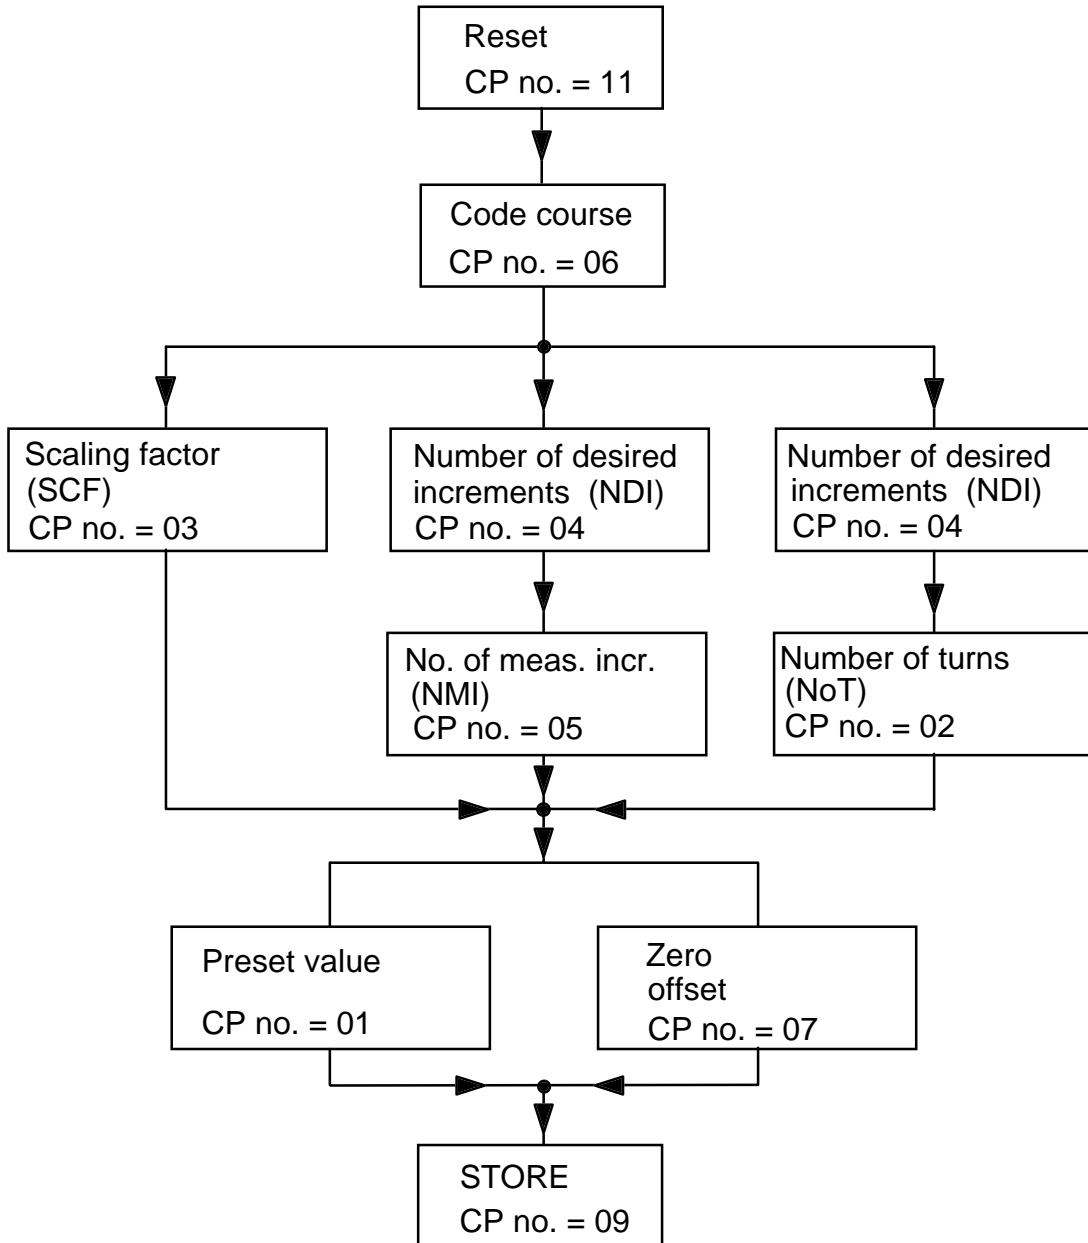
Reset
CP no. = 11

Code course
CP no. = 06

Scaling factor
(SCF)
CP no. = 03

Number of desired increments (NDI)
CP no. = 04

Number of desired increments (NDI)
CP no. = 04

No. of meas. incr.
(NMI)
CP no. = 05

Number of turns
(NoT)
CP no. = 02

Preset value
CP no. = 01

Zero
offset
CP no. = 07

STORE
CP no. = 09